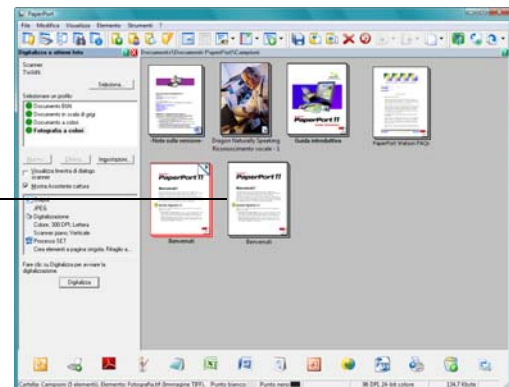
PaperPort

File Modifica Visualizza Elemento Strumenti ?

Digitalizza o ottieni foto

Documenti\Documenti PaperPort\Campioni

Scanner
TwixVs

Seleziona...

Selezionare un profilo:

Documento B&N
Documento in scala di grigi
Documento a colori
Fotografia a colori

Nuovo... Elimina Impostazioni...

Visualizza finestra di dialogo scanner
Mostra Assistente cattura

JPEG

Digitalizzazione
Colore, 300 DPI, Lettera
Scanner piano, Verticale

Processo SET
Crea elementi a pagina singola, Filtaglio a...

Fare clic su Digitalizza per avviare la digitalizzazione.

Digitalizza

Note sulla versione

Dragon Naturally Speaking Riconoscimento vocale - 1

PaperPort 11

Guida introduttiva

PaperPort Watson FAQs

PaperPort 11
Benvenuti!

PaperPort 11
Benvenuti!

Benvenuti

Benvenuti

Cartella: Campioni (5 elementi), Elemento: Fotografia.tif (Immagine TIFF) Punto bianco Punto nero 96 DPI, 24-bit colore 134,7 Kbyte